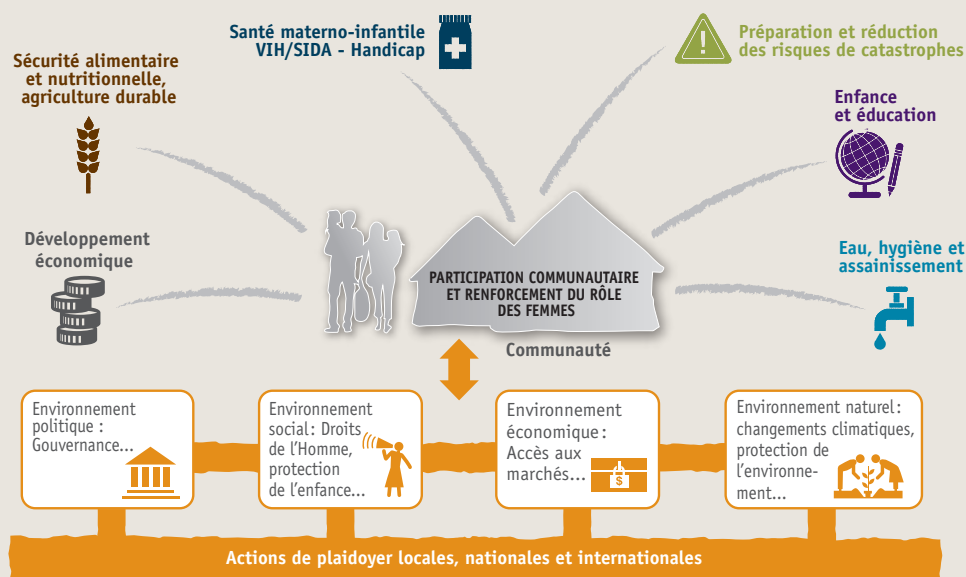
Santé materno-infantile
VIH/SIDA - Handicap

Préparation et réduction des risques de catastrophes

Sécurité alimentaire et nutritionnelle, agriculture durable

Enfance et éducation

Développement économique

Eau, hygiène et assainissement

PARTICIPATION COMMUNAUTAIRE ET RENFORCEMENT DU RÔLE DES FEMMES

Communauté

Environnement politique : Gouvernance...

Environnement social : Droits de l'Homme, protection de l'enfance...

Environnement économique : Accès aux marchés...

$

Environnement naturel : changements climatiques, protection de l'environnement...

Actions de plaidoyer locales, nationales et internationales